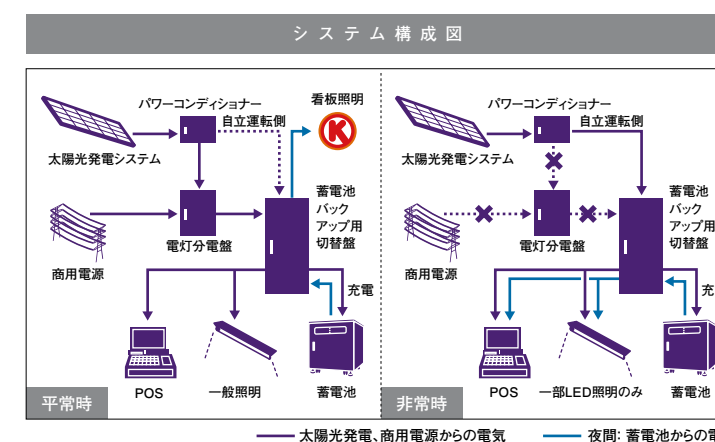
システム構成図

パワーコンディショナー
自立運転側
看板照明
太陽光発電システム
蓄電池バックアップ用切替盤
電灯分電盤
商用電源
充電
POS
一般照明
蓄電池
平常時

パワーコンディショナー
自立運転側
太陽光発電システム
蓄電池バックアップ用切替盤
電灯分電盤
商用電源
充電
POS
一部LED照明のみ
蓄電池
非常時

太陽光発電、商用電源からの電気
夜間: 蓄電池からの電